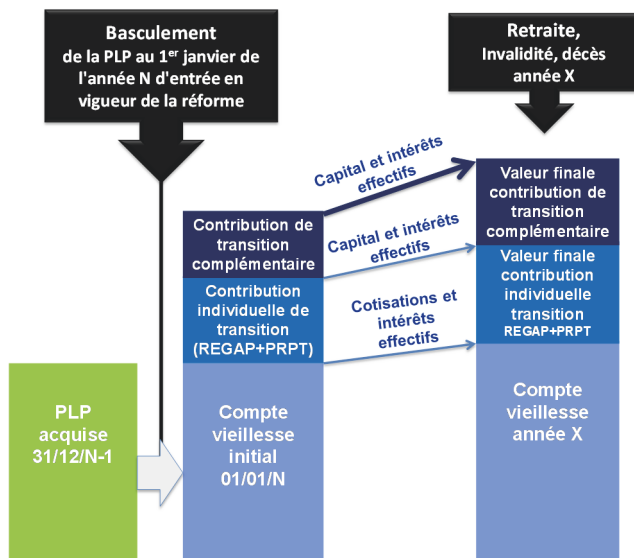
Basculement de la PLP au 1$^{er}$ janvier de l'année N d'entrée en vigueur de la réforme

Retraite, Invalidité, décès année X

Capital et intérêts effectifs

Capital et intérêts effectifs

Cotisations et intérêts effectifs

Contribution de transition complémentaire

Contribution individuelle de transition (REGAP+PRPT)

Valeur finale contribution de transition complémentaire

Valeur finale contribution individuelle transition REGAP+PRPT

PLP acquise 31/12/N-1

Compte vieillesse initial 01/01/N

Compte vieillesse année X